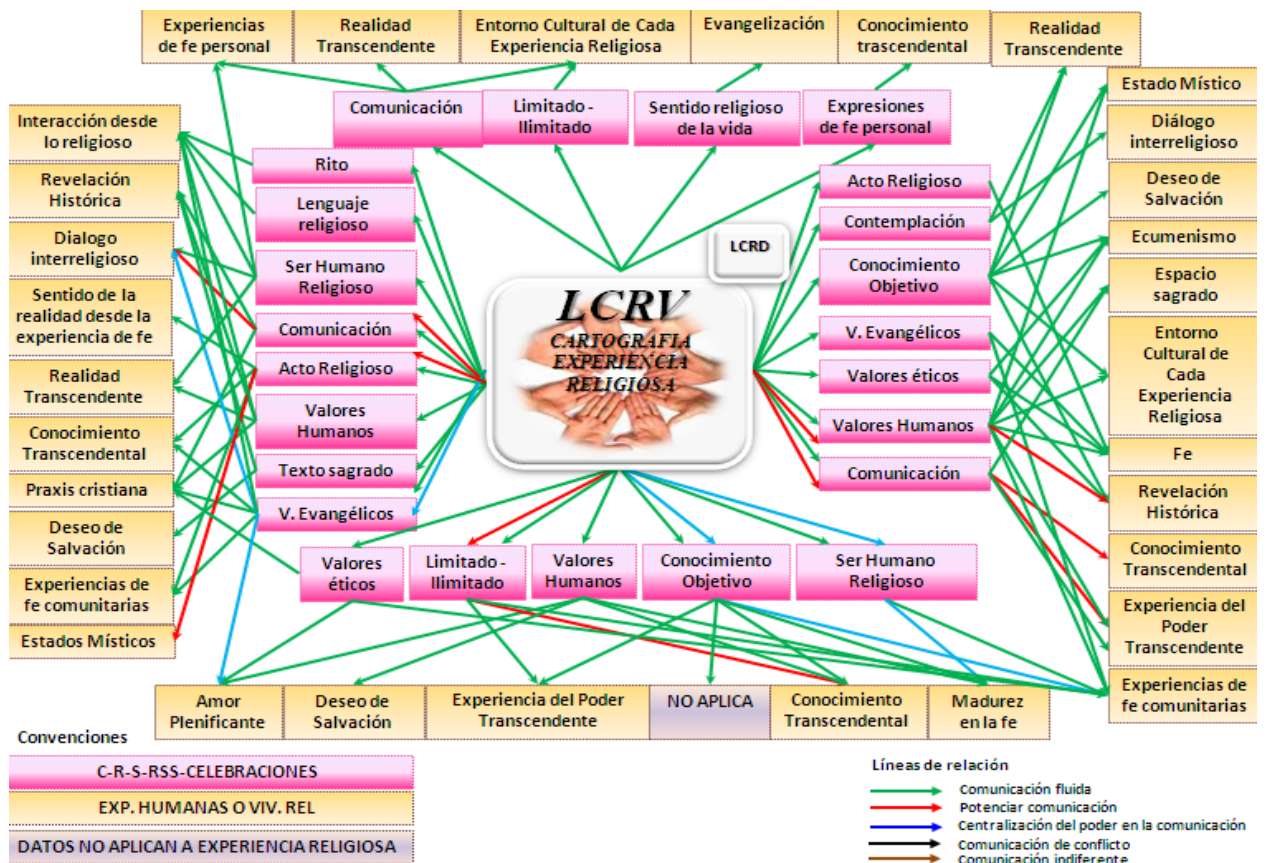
Experiencias de fe personal

Realidad Transcendente

Entorno Cultural de Cada Experiencia Religiosa

Evangelización

Conocimiento trascendental

Realidad Transcendente

Comunicación

Limitado - Ilimitado

Sentido religioso de la vida

Expresiones de fe personal

Interacción desde lo religioso

Revelación Histórica

Dialogo interreligioso

Sentido de la realidad desde la experiencia de fe

Realidad Transcendente

Conocimiento Transcendental

Praxis cristiana

Deseo de Salvación

Experiencias de fe comunitarias

Estados Místicos

Rito

Lenguaje religioso

Ser Humano Religioso

Comunicación

Acto Religioso

Valores Humanos

Texto sagrado

V. Evangélicos

LCRD

LCRV
CARTOGRAFIA EXPERIENCIA RELIGIOSA

Acto Religioso

Contemplación

Conocimiento Objetivo

V. Evangélicos

Valores éticos

Valores Humanos

Comunicación

Estado Místico

Diálogo interreligioso

Deseo de Salvación

Ecumenismo

Espacio sagrado

Entorno Cultural de Cada Experiencia Religiosa

Fe

Revelación Histórica

Conocimiento Transcendental

Experiencia del Poder Transcendente

Experiencias de fe comunitarias

Valores éticos

Limitado - Ilimitado

Valores Humanos

Conocimiento Objetivo

Ser Humano Religioso

Amor Plenificante

Deseo de Salvación

Experiencia del Poder Transcendente

NO APLICA

Conocimiento Transcendental

Madurez en la fe

Convenciones

C-R-S-RSS-CELEBRACIONES

EXP. HUMANAS O VIV. REL

DATOS NO APLICAN A EXPERIENCIA RELIGIOSA

Líneas de relación

Comunicación fluida

Potenciar comunicación

Centralización del poder en la comunicación

Comunicación de conflicto

Comunicación indiferente